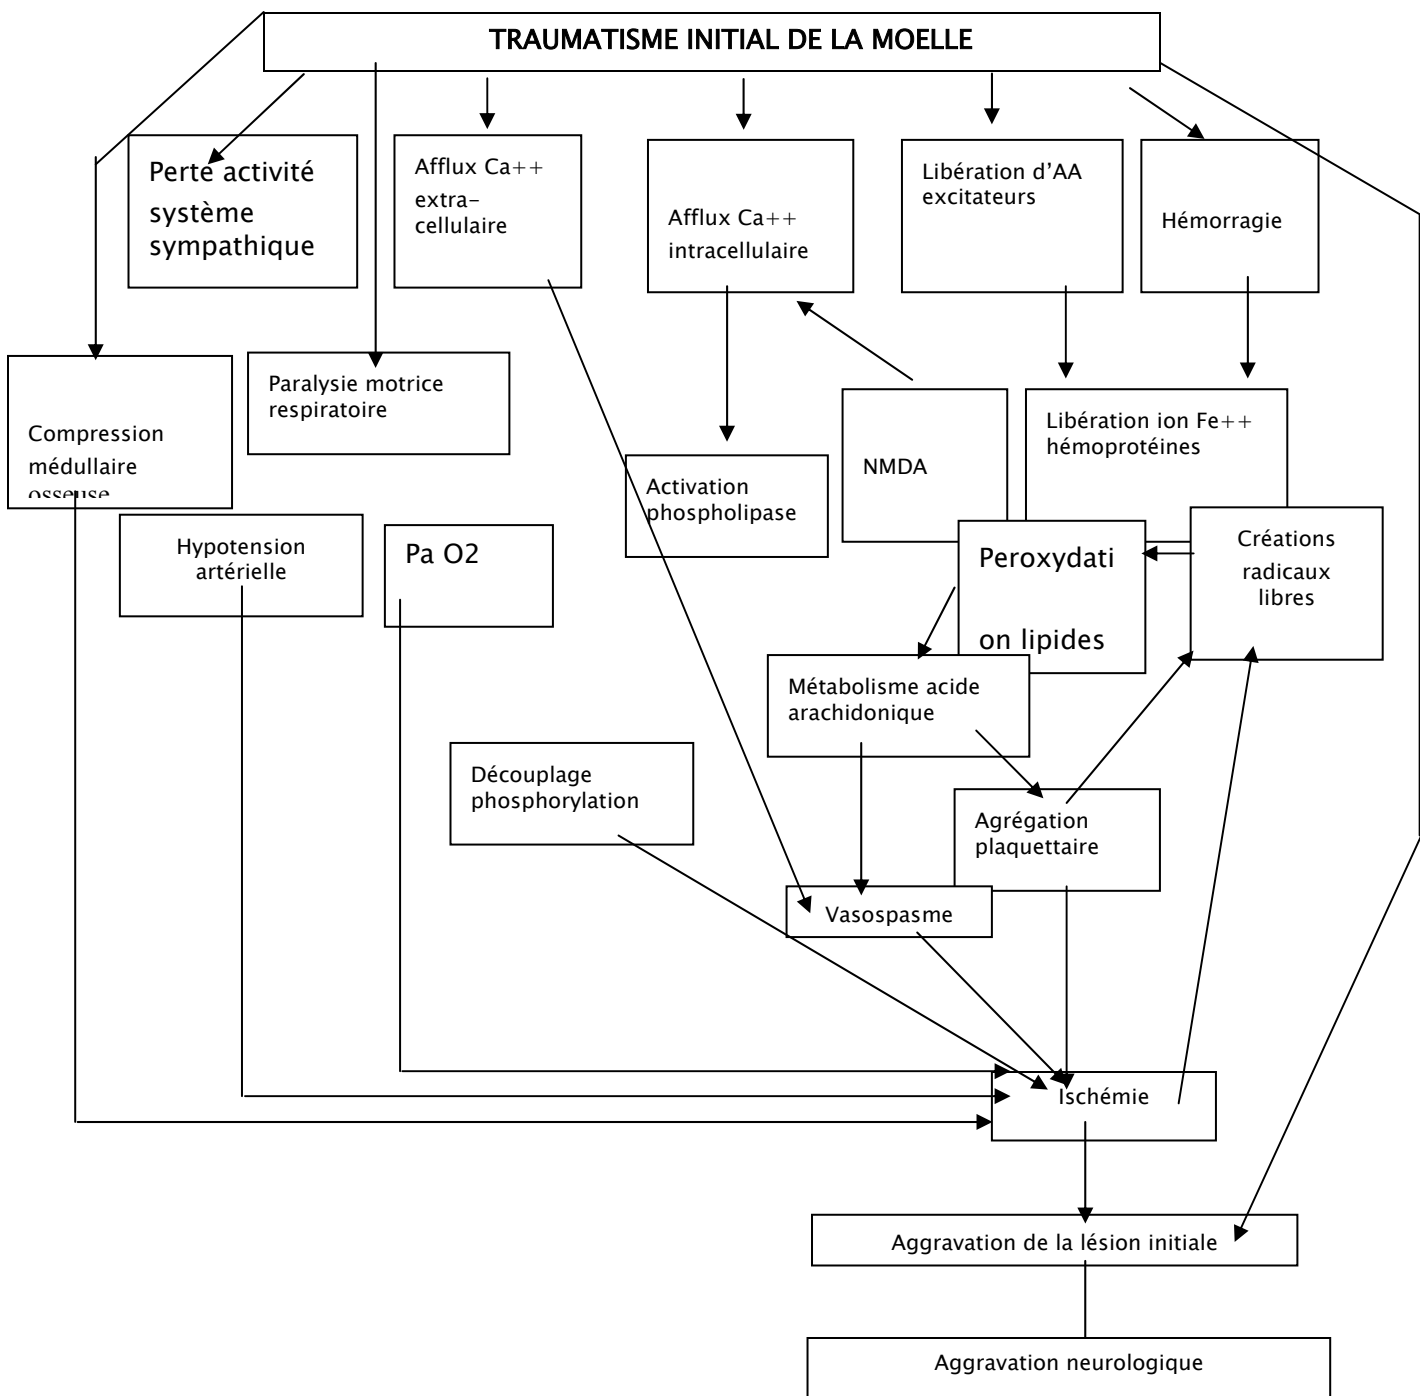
TRAUMATISME INITIAL DE LA MOELLE

Perte activité système sympathique

Afflux Ca++ extra-cellulaire

Afflux Ca++ intracellulaire

Libération d'AA excitateurs

Hémorragie

Compression médullaire osseuse

Paralysie motrice respiratoire

NMDA

Libération ion Fe++ hémoprotéines

Activation phospholipase

Hypotension artérielle

Pa O2

Peroxydation lipides

Créations radicaux libres

Métabolisme acide arachidonique

Découplage phosphorylation

Agrégation plaquettaire

Vasospasme

Ischémie

Aggravation de la lésion initiale

Aggravation neurologique